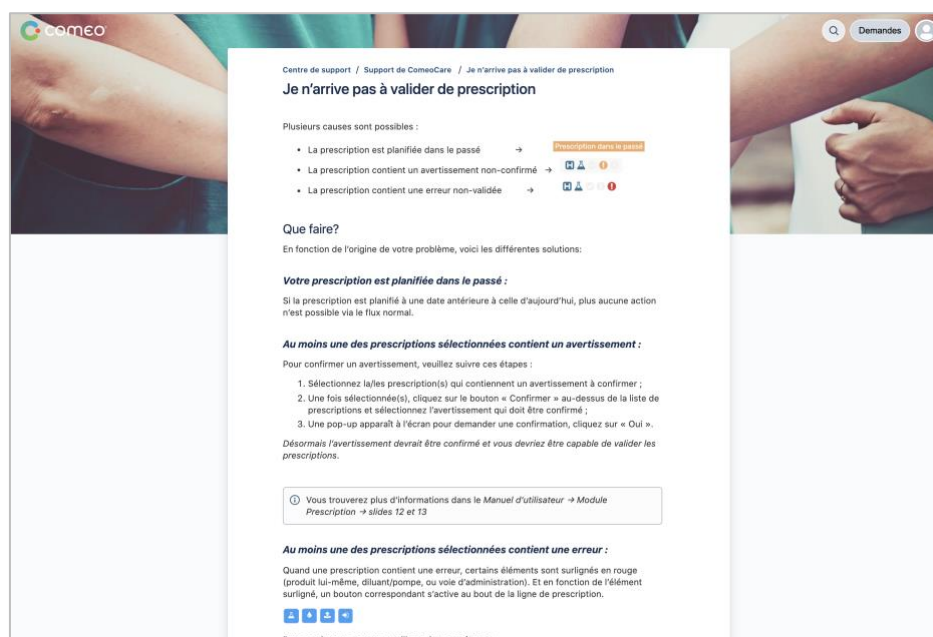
comeo

Demandes

Centre de support / Support de ComeoCare / Je n'arrive pas à valider de prescription

Je n'arrive pas à valider de prescription

Plusieurs causes sont possibles :

- La prescription est planifiée dans le passé →
- La prescription contient un avertissement non-confirmé →
- La prescription contient une erreur non-validée →

Prescription dans le passé

Que faire?

En fonction de l'origine de votre problème, voici les différentes solutions:

*Votre prescription est planifiée dans le passé :*

Si la prescription est planifié à une date antérieure à celle d'aujourd'hui, plus aucune action n'est possible via le flux normal.

*Au moins une des prescriptions sélectionnées contient un avertissement :*

Pour confirmer un avertissement, veuillez suivre ces étapes :

1. Sélectionnez la/les prescription(s) qui contiennent un avertissement à confirmer ;
2. Une fois sélectionnée(s), cliquez sur le bouton « Confirmer » au-dessus de la liste de prescriptions et sélectionnez l'avertissement qui doit être confirmé ;
3. Une pop-up apparaît à l'écran pour demander une confirmation, cliquez sur « Oui ».

*Désormais l'avertissement devrait être confirmé et vous devriez être capable de valider les prescriptions.*

Vous trouverez plus d'informations dans le *Manuel d'utilisateur → Module Prescription → slides 12 et 13*

*Au moins une des prescriptions sélectionnées contient une erreur :*

Quand une prescription contient une erreur, certains éléments sont surlignés en rouge (produit lui-même, diluant/pompe, ou voie d'administration). Et en fonction de l'élément surligné, un bouton correspondant s'active au bout de la ligne de prescription.

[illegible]